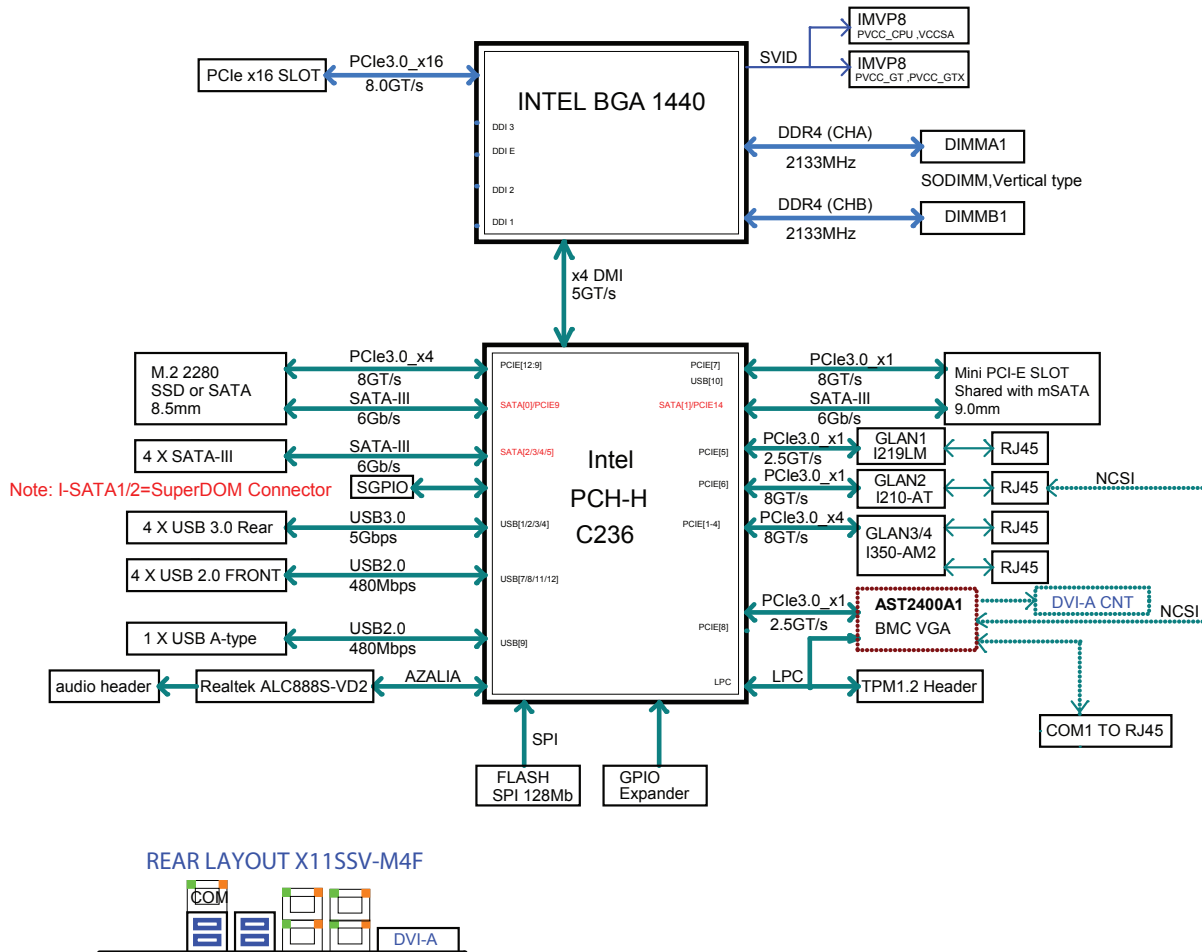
IMVP8
PVCC_CPU ,VCCSA

IMVP8
PVCC_GT ,PVCC_GTX

SVID

PCIe x16 SLOT

PCIe3.0_x16
8.0GT/s

INTEL BGA 1440

DDI 3
DDI E
DDI 2
DDI 1

DDR4 (CHA)
2133MHz

DIMMA1

SODIMM,Vertical type

DDR4 (CHB)
2133MHz

DIMMB1

x4 DMI
5GT/s

M.2 2280
SSD or SATA
8.5mm

PCIe3.0_x4
8GT/s
SATA-III
6Gb/s

4 X SATA-III

SATA-III
6Gb/s

Note: I-SATA1/2=SuperDOM Connector

SGPIO

4 X USB 3.0 Rear

USB3.0
5Gbps

4 X USB 2.0 FRONT

USB2.0
480Mbps

1 X USB A-type

USB2.0
480Mbps

audio header

Realtek ALC888S-VD2

AZALIA

PCIE[12:9]
SATA[0]/PCIE9
SATA[2/3/4/5]
USB[1/2/3/4]
USB[7/8/11/12]
USB[9]

Intel
PCH-H
C236

PCIE[7]
USB[10]
SATA[1]/PCIE14
PCIE[5]
PCIE[6]
PCIE[1-4]
PCIE[8]
LPC

PCIe3.0_x1
8GT/s
SATA-III
6Gb/s

Mini PCI-E SLOT
Shared with mSATA
9.0mm

PCIe3.0_x1
2.5GT/s

GLAN1
I219LM

RJ45

PCIe3.0_x1
8GT/s

GLAN2
I210-AT

RJ45

NCSI

PCIe3.0_x4
8GT/s

GLAN3/4
I350-AM2

RJ45
RJ45

PCIe3.0_x1
2.5GT/s

AST2400A1
BMC VGA

DVI-A CNT

NCSI

LPC

TPM1.2 Header

COM1 TO RJ45

SPI

FLASH
SPI 128Mb

GPIO
Expander

REAR LAYOUT X11SSV-M4F

COM

DVI-A